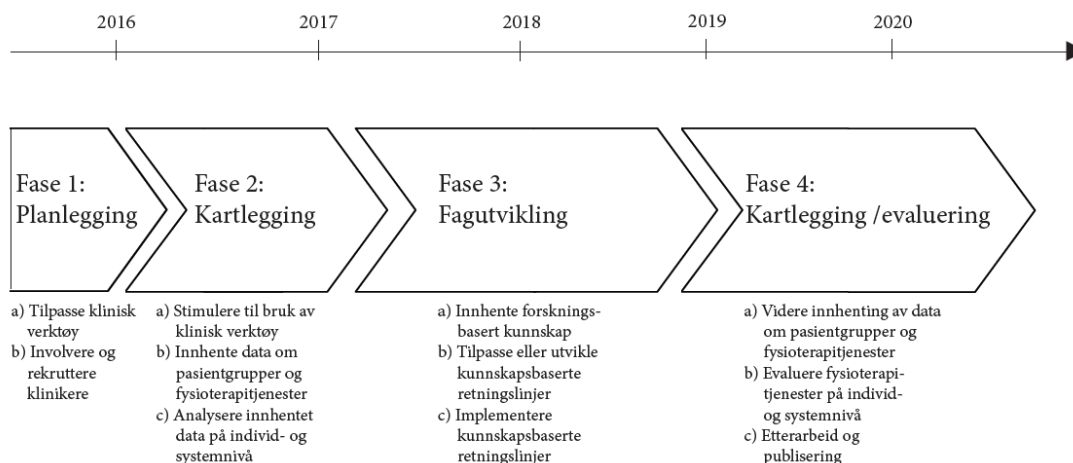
2016 2017 2018 2019 2020

Fase 1: Planlegging

Fase 2: Kartlegging

Fase 3: Fagutvikling

Fase 4: Kartlegging /evaluering

a) Tilpasse klinisk verktøy
b) Involvere og rekruttere klinikere

a) Stimulere til bruk av klinisk verktøy
b) Innhente data om pasientgrupper og fysioterapitjenester
c) Analysere innhentet data på individ- og systemnivå

a) Innhente forskningsbasert kunnskap
b) Tilpasse eller utvikle kunnskapsbaserte retningslinjer
c) Implementere kunnskapsbaserte retningslinjer

a) Videre innhenting av data om pasientgrupper og fysioterapitjenester
b) Evaluere fysioterapitjenester på individ- og systemnivå
c) Etterarbeid og publisering